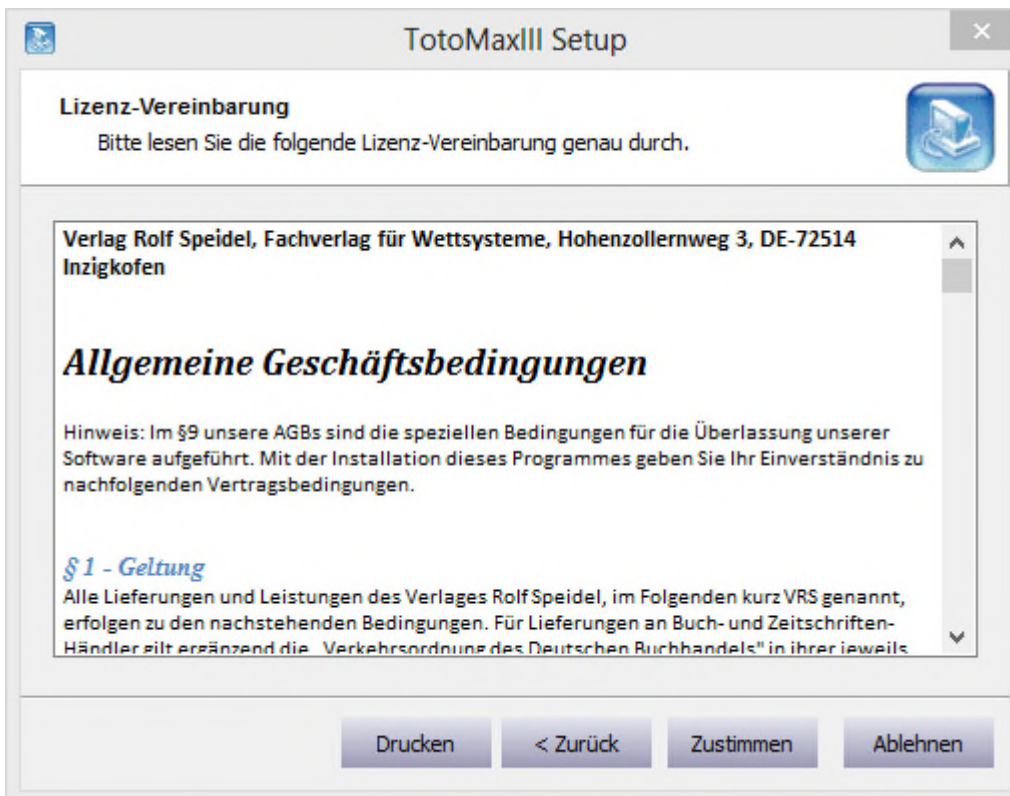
TotoMaxIII Setup

Lizenz-Vereinbarung
Bitte lesen Sie die folgende Lizenz-Vereinbarung genau durch.

Verlag Rolf Speidel, Fachverlag für Wettsysteme, Hohenzollernweg 3, DE-72514 Inzigkofen

Allgemeine Geschäftsbedingungen

Hinweis: Im §9 unsere AGBs sind die speziellen Bedingungen für die Überlassung unserer Software aufgeführt. Mit der Installation dieses Programmes geben Sie Ihr Einverständnis zu nachfolgenden Vertragsbedingungen.

§ 1 - Geltung
Alle Lieferungen und Leistungen des Verlages Rolf Speidel, im Folgenden kurz VRS genannt, erfolgen zu den nachstehenden Bedingungen. Für Lieferungen an Buch- und Zeitschriften-Händler gilt ergänzend die „Verkehrsordnung des Deutschen Buchhandels" in ihrer jeweils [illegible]

Drucken
< Zurück
Zustimmen
Ablehnen